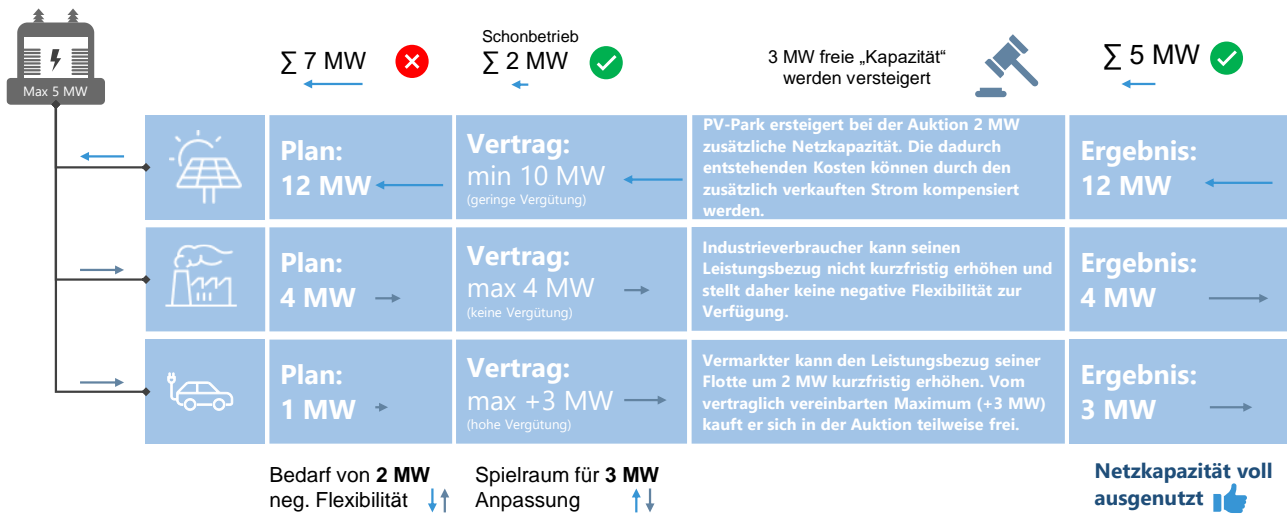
Max 5 MW

∑ 7 MW

Schonbetrieb
∑ 2 MW

3 MW freie „Kapazität“ werden versteigert

∑ 5 MW

Plan:
12 MW

Vertrag:
min 10 MW
(geringe Vergütung)

PV-Park ersteigert bei der Auktion 2 MW zusätzliche Netzkapazität. Die dadurch entstehenden Kosten können durch den zusätzlich verkauften Strom kompensiert werden.

Ergebnis:
12 MW

Plan:
4 MW

Vertrag:
max 4 MW
(keine Vergütung)

Industrieverbraucher kann seinen Leistungsbezug nicht kurzfristig erhöhen und stellt daher keine negative Flexibilität zur Verfügung.

Ergebnis:
4 MW

Plan:
1 MW

Vertrag:
max +3 MW
(hohe Vergütung)

Vermarkter kann den Leistungsbezug seiner Flotte um 2 MW kurzfristig erhöhen. Vom vertraglich vereinbarten Maximum (+3 MW) kauft er sich in der Auktion teilweise frei.

Ergebnis:
3 MW

Bedarf von **2 MW** neg. Flexibilität

Spielraum für **3 MW** Anpassung

Netzkapazität voll ausgenutzt